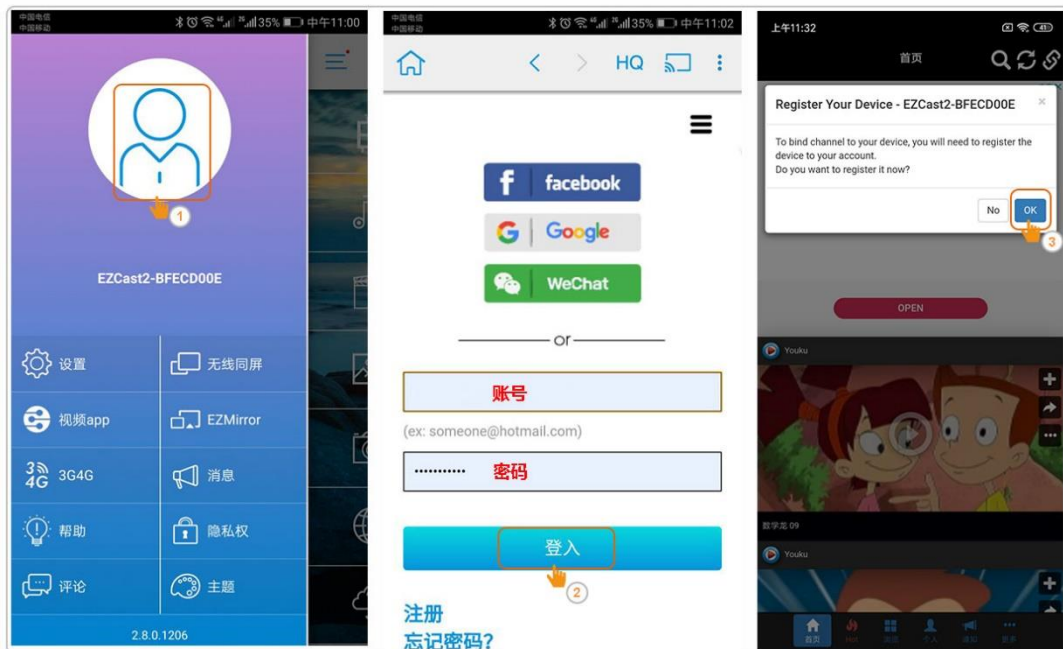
中国电信
中国移动
35% 中午11:00

1

EZCast2-BFECD00E

设置
无线同屏
视频app
EZMirror
3G4G
消息
帮助
隐私权
评论
主题

2.8.0.1206

中国电信
中国移动
35% 中午11:02

HQ

facebook
Google
WeChat

or

账号

(ex: someone@hotmail.com)

••••••••••• 密码

登入

2

注册
忘记密码?

上午11:32

首页

Register Your Device - EZCast2-BFECD00E

To bind channel to your device, you will need to register the device to your account.
Do you want to register it now?

No
OK

3

OPEN

Youku

数学龙 09

Youku

首页